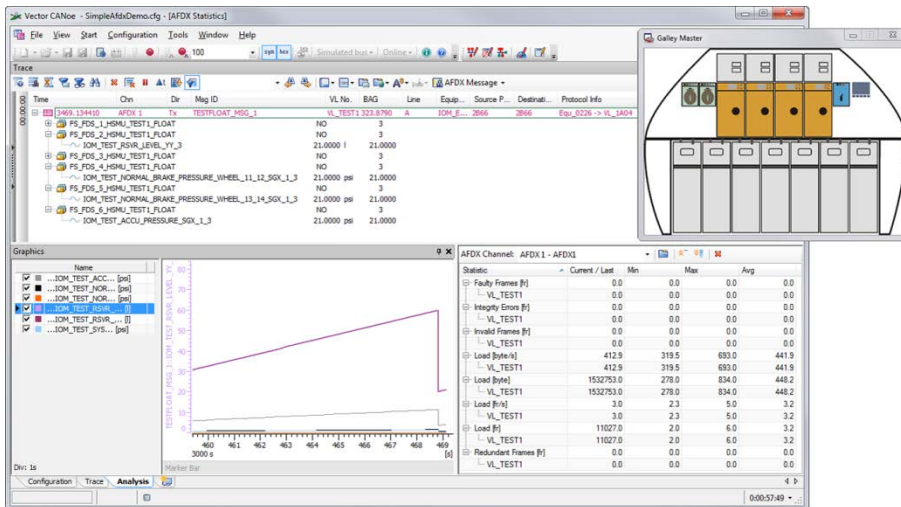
Vector CANoe - SimpleAfdxDemo.cfg - [AFDX Statistics]

File View Start Configuration Tools Window Help

100

Simulated bus Online

Trace

AFDX Message

| Time | Chn | Dir | Msg ID | VL No. | BAG | Line | Equip... | Source P... | Destinati... | Protocol Info |
|---|---|---|---|---|---|---|---|---|---|---|
| 3469.134410 | AFDX 1 | Tx | TESTFLOAT_MSG_1 | VL_TEST1 | 323.8790 | A | IOM_E... | 2866 | 2866 | Equ_0226 -> VL_1A04 |
| FS_FDS_1_HSMU_TEST1_FLOAT | | | | NO | 3 | | | | | |
| FS_FDS_2_HSMU_TEST1_FLOAT | | | | NO | 3 | | | | | |
| IOM_TEST_RSVR_LEVEL_YY_3 | | | | 21.0000 l | 21.0000 | | | | | |
| FS_FDS_3_HSMU_TEST1_FLOAT | | | | NO | 3 | | | | | |
| FS_FDS_4_HSMU_TEST1_FLOAT | | | | NO | 3 | | | | | |
| IOM_TEST_NORMAL_BRAKE_PRESSURE_WHEEL_11_12_SGX_1_3 | | | | 21.0000 psi | 21.0000 | | | | | |
| FS_FDS_5_HSMU_TEST1_FLOAT | | | | NO | 3 | | | | | |
| IOM_TEST_NORMAL_BRAKE_PRESSURE_WHEEL_13_14_SGX_1_3 | | | | 21.0000 psi | 21.0000 | | | | | |
| FS_FDS_6_HSMU_TEST1_FLOAT | | | | NO | 3 | | | | | |
| IOM_TEST_ACCU_PRESSURE_SGX_1_3 | | | | 21.0000 psi | 21.0000 | | | | | |

Galley Master

Graphics

Name
...IOM_TEST_ACC... [psi]
...IOM_TEST_NOR... [psi]
...IOM_TEST_NOR... [psi]
...IOM_TEST_RSVR... [l]
...IOM_TEST_RSVR... [l]
...IOM_TEST_SYS... [psi]

TESTFLOAT_MSG_1::IOM_TEST_RSVR_LEVEL_YY...

460 461 462 463 464 465 466 467 468 469
3000 s [s]

Marker Bar

Div: 1s

AFDX Channel: AFDX 1 - AFDX1

| Statistic | Current / Last | Min | Max | Avg |
|---|---|---|---|---|
| Faulty Frames [fr] | 0.0 | 0.0 | 0.0 | 0.0 |
| VL_TEST1 | 0.0 | 0.0 | 0.0 | 0.0 |
| Integrity Errors [fr] | 0.0 | 0.0 | 0.0 | 0.0 |
| VL_TEST1 | 0.0 | 0.0 | 0.0 | 0.0 |
| Invalid Frames [fr] | 0.0 | 0.0 | 0.0 | 0.0 |
| VL_TEST1 | 0.0 | 0.0 | 0.0 | 0.0 |
| Load [byte/s] | 412.9 | 319.5 | 693.0 | 441.9 |
| VL_TEST1 | 412.9 | 319.5 | 693.0 | 441.9 |
| Load [byte] | 1532753.0 | 278.0 | 834.0 | 448.2 |
| VL_TEST1 | 1532753.0 | 278.0 | 834.0 | 448.2 |
| Load [fr/s] | 3.0 | 2.3 | 5.0 | 3.2 |
| VL_TEST1 | 3.0 | 2.3 | 5.0 | 3.2 |
| Load [fr] | 11027.0 | 2.0 | 6.0 | 3.2 |
| VL_TEST1 | 11027.0 | 2.0 | 6.0 | 3.2 |
| Redundant Frames [fr] | 0.0 | 0.0 | 0.0 | 0.0 |
| VL_TEST1 | 0.0 | 0.0 | 0.0 | 0.0 |

Configuration Trace Analysis

0:00:57:49